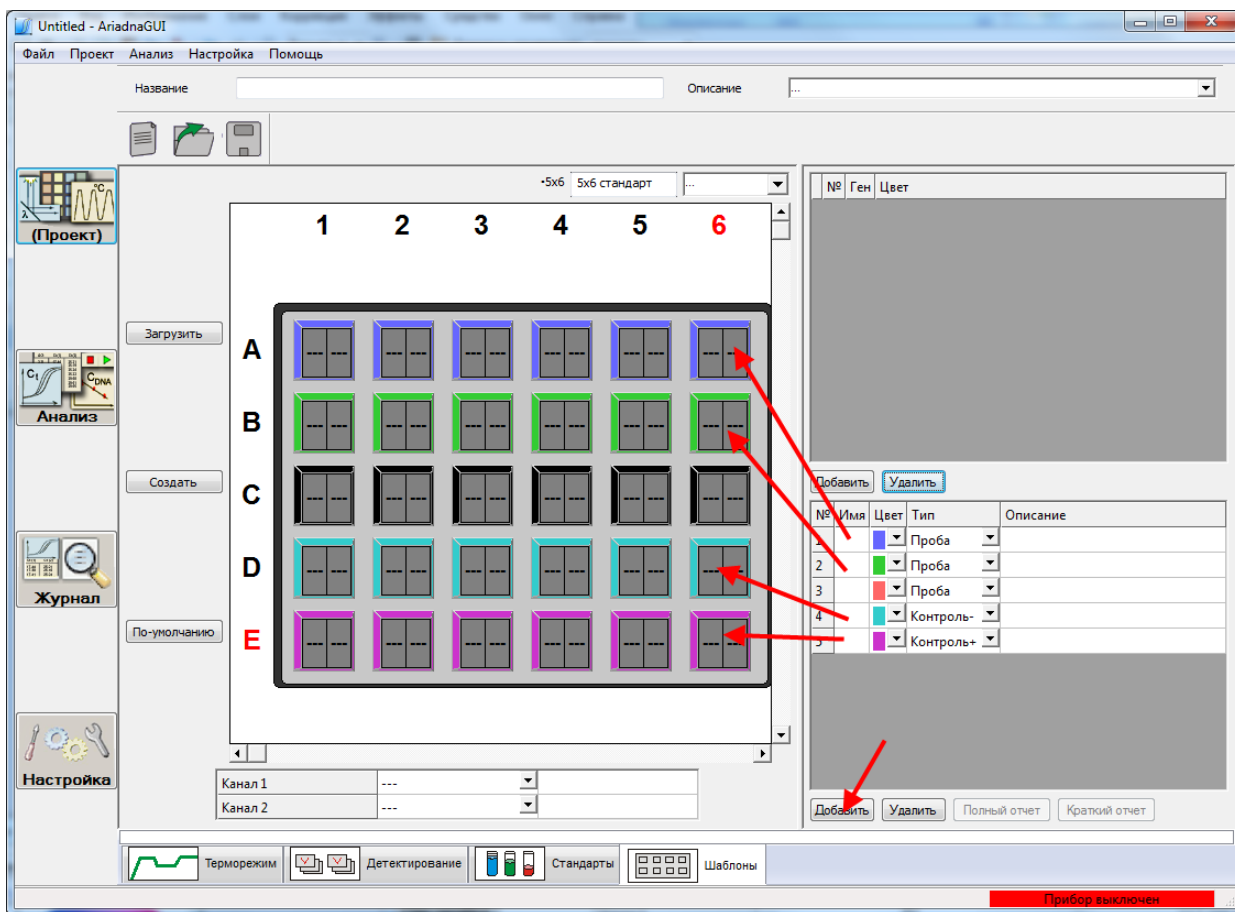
Untitled - AriadnaGUI

Файл Проект Анализ Настройка Помощь

Название

Описание ...

(Проект)

Анализ

Журнал

Настройка

Загрузить

Создать

По-умолчанию

•5x6 5x6 стандарт ...

| | 1 | 2 | 3 | 4 | 5 | 6 |
|---|---|---|---|---|---|---|
| A | --- --- | --- --- | --- --- | --- --- | --- --- | --- --- |
| B | --- --- | --- --- | --- --- | --- --- | --- --- | --- --- |
| C | --- --- | --- --- | --- --- | --- --- | --- --- | --- --- |
| D | --- --- | --- --- | --- --- | --- --- | --- --- | --- --- |
| E | --- --- | --- --- | --- --- | --- --- | --- --- | --- --- |

| Канал 1 | --- |
|---|---|
| Канал 2 | --- |

| № | Ген | Цвет |
|---|---|---|

Добавить Удалить

| № | Имя | Цвет | Тип | Описание |
|---|---|---|---|---|
| 1 | | | Проба | |
| 2 | | | Проба | |
| 3 | | | Проба | |
| 4 | | | Контроль- | |
| 5 | | | Контроль+ | |

Добавить Удалить Полный отчет Краткий отчет

Терморежим Детектирование Стандарты Шаблоны

Прибор выключен